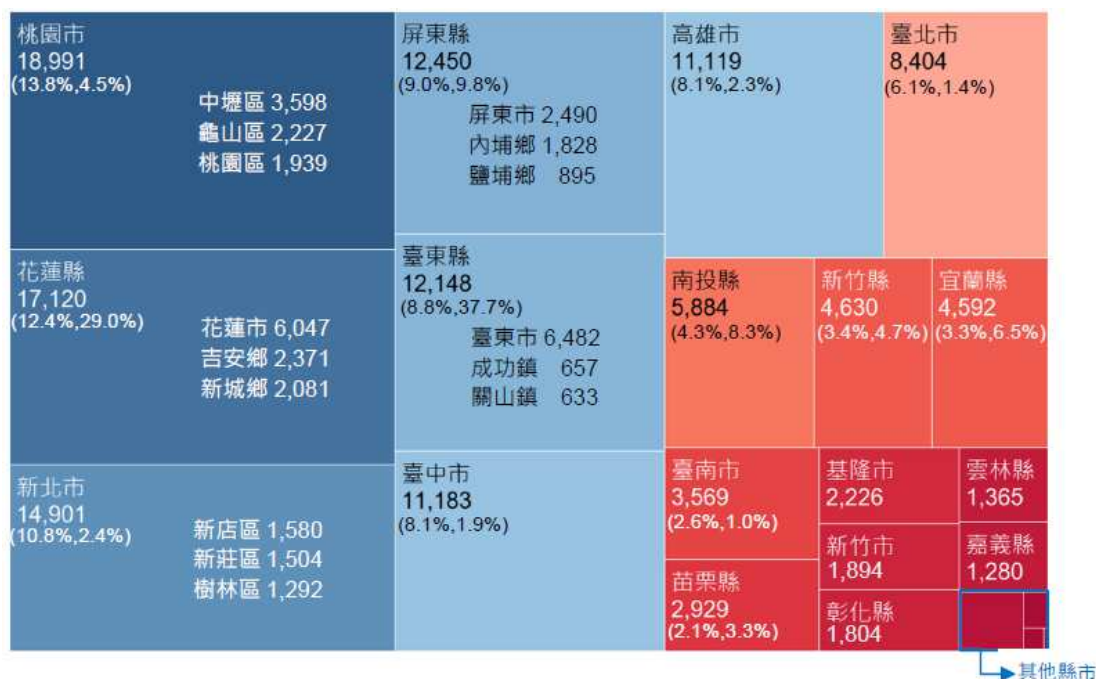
桃園市
18,991
(13.8%,4.5%)
中壢區 3,598
龜山區 2,227
桃園區 1,939

花蓮縣
17,120
(12.4%,29.0%)
花蓮市 6,047
吉安鄉 2,371
新城鄉 2,081

新北市
14,901
(10.8%,2.4%)
新店區 1,580
新莊區 1,504
樹林區 1,292

屏東縣
12,450
(9.0%,9.8%)
屏東市 2,490
內埔鄉 1,828
鹽埔鄉 895

臺東縣
12,148
(8.8%,37.7%)
臺東市 6,482
成功鎮 657
關山鎮 633

臺中市
11,183
(8.1%,1.9%)

高雄市
11,119
(8.1%,2.3%)

臺北市
8,404
(6.1%,1.4%)

南投縣
5,884
(4.3%,8.3%)

新竹縣
4,630
(3.4%,4.7%)

宜蘭縣
4,592
(3.3%,6.5%)

臺南市
3,569
(2.6%,1.0%)

基隆市
2,226

雲林縣
1,365

新竹市
1,894

嘉義縣
1,280

苗栗縣
2,929
(2.1%,3.3%)

彰化縣
1,804

其他縣市